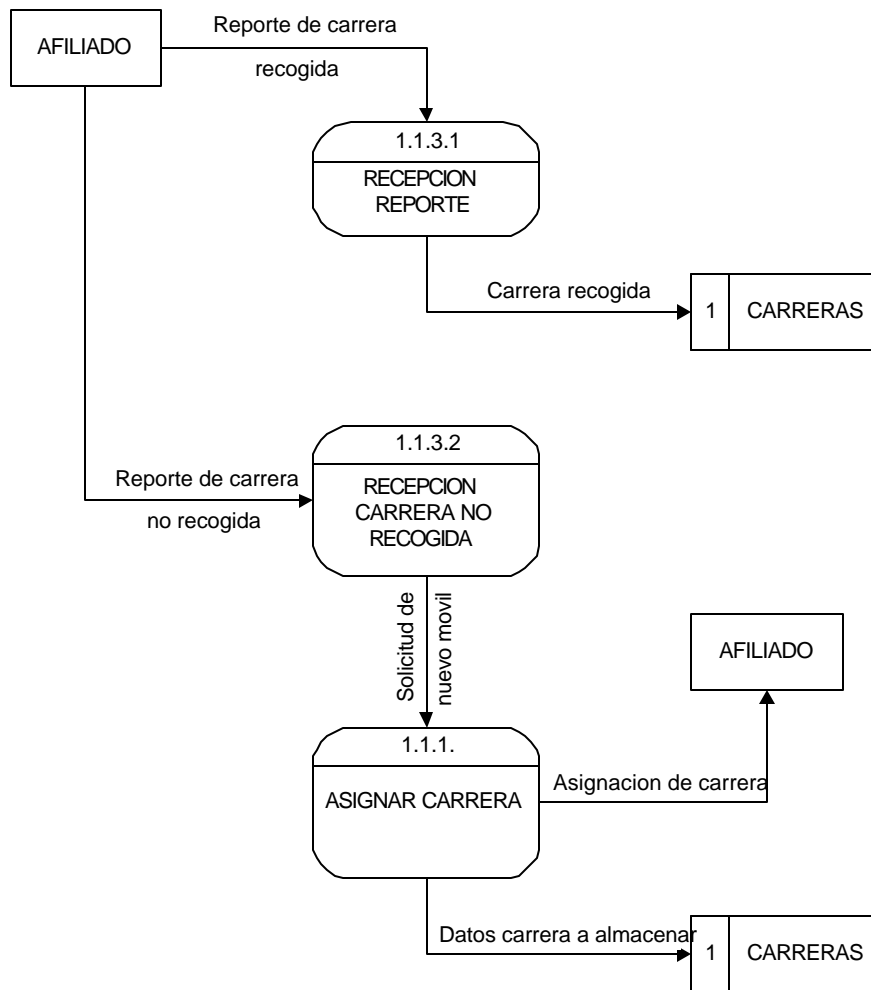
AFILIADO

Reporte de carrera recogida

1.1.3.1

RECEPCION REPORTE

Carrera recogida

1 CARRERAS

1.1.3.2

Reporte de carrera no recogida

RECEPCION CARRERA NO RECOGIDA

Solicitud de nuevo movil

AFILIADO

1.1.1.

ASIGNAR CARRERA

Asignacion de carrera

Datos carrera a almacenar

1 CARRERAS